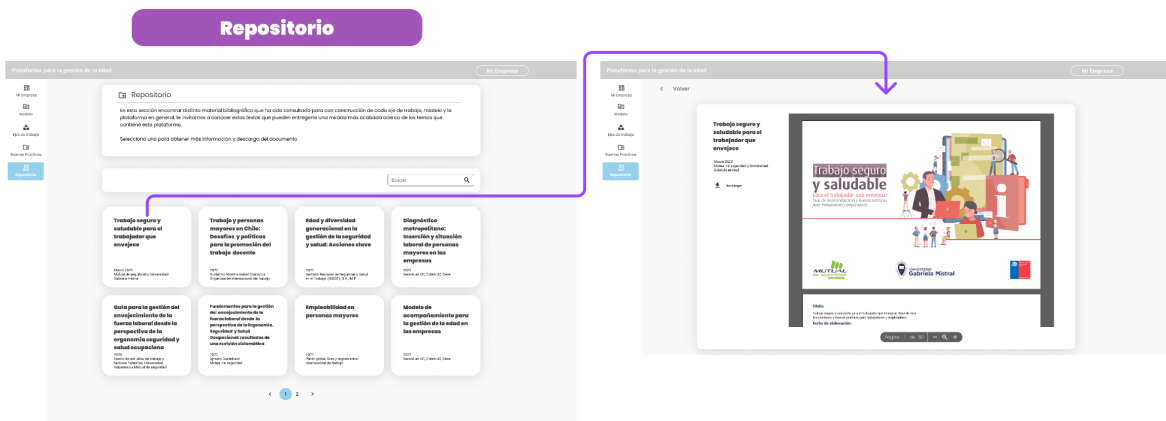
Repositorio

Plataforma para la gestión de la edad

Mi Empresa

Mi Empresa

Modelo

Ejes de trabajo

Buenas Prácticas

Repositorio

Repositorio

En esta sección encontrar distinto material bibliográfico que ha sido consultado para construcción de cada eje de trabajo, modelo y la plataforma en general. te invitamos a conocer estos textos que pueden entregarte una mirada más acabada acerca de los temas que contiene esta plataforma.

Selecciona uno para obtener más información y descarga del documento

Buscar

Trabajo seguro y saludable para el trabajador que envejece

Mutual de seguridad y Universidad Gabriela Mistral

Trabajo y personas mayores en Chile: Desafíos y políticas para la promoción del trabajo decente

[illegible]

Edad y diversidad generacional en la gestión de la seguridad y salud: Acciones clave

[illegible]

Diagnóstico metropolitano: Inserción y situación laboral de personas mayores en las empresas

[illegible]

Guía para la gestión del envejecimiento de la fuerza laboral desde la perspectiva de la ergonomía, seguridad y salud ocupacional

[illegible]

Fundamentos para la gestión del envejecimiento de la fuerza laboral desde la perspectiva de la Ergonomía, Seguridad y Salud Ocupacional: resultados de una revisión sistemática

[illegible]

Empleabilidad en personas mayores

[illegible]

Modelo de acompañamiento para la gestión de la edad en las empresas

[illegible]

‹ 1 2 ›

Plataforma para la gestión de la edad

Mi Empresa

Volver

Trabajo seguro y saludable para el trabajador que envejece

Mutual de seguridad y Universidad Gabriela Mistral

Descargar

Trabajo seguro y saludable para el trabajador que envejece

Guía de recomendaciones y buenas prácticas para trabajadores y empleadores

MUTUAL de seguridad

UNIVERSIDAD Gabriela Mistral

Título:

Fecha de elaboración:

Página 1 de 50